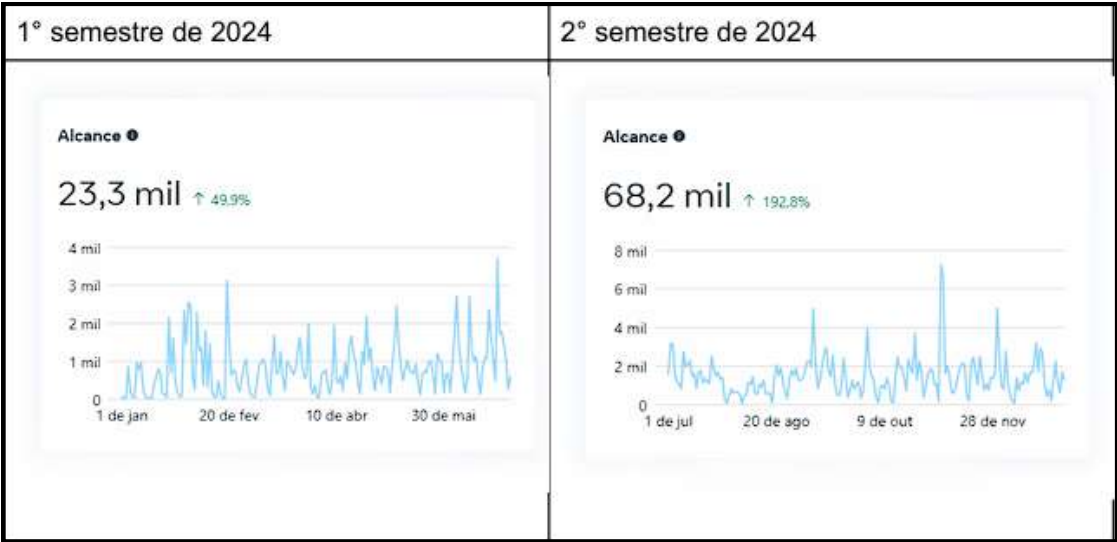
| 1° semestre de 2024 | 2° semestre de 2024 |
|---|---|
| Alcance ⓘ<br>23,3 mil ↑ 49,9%<br>4 mil<br>3 mil<br>2 mil<br>1 mil<br>0<br>1 de jan 20 de fev 10 de abr 30 de mai | Alcance ⓘ<br>68,2 mil ↑ 192,8%<br>8 mil<br>6 mil<br>4 mil<br>2 mil<br>0<br>1 de jul 20 de ago 9 de out 28 de nov |